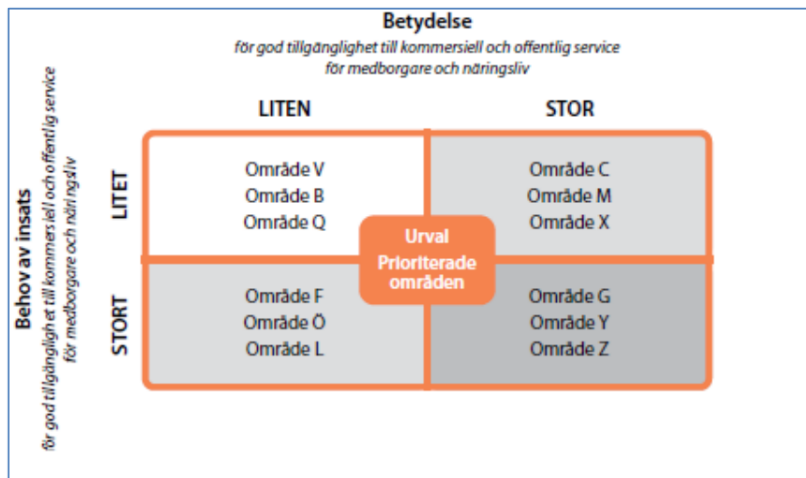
Betydelse
för god tillgänglighet till kommersiell och offentlig service för medborgare och näringsliv

Behov av insats
för god tillgänglighet till kommersiell och offentlig service för medborgare och näringsliv

| | LITEN | STOR |
|---|---|---|
| LITET | Område V<br>Område B<br>Område Q | Område C<br>Område M<br>Område X |
| STORT | Område F<br>Område Ö<br>Område L | Område G<br>Område Y<br>Område Z |

Urval
Prioriterade områden